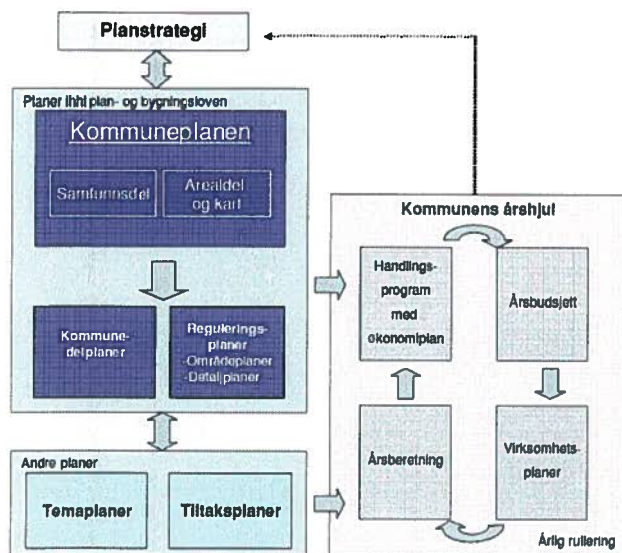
Planstrategi

Planer ihht plan- og bygningsloven

Kommuneplanen

Samfunnsdel

Arealdel og kart

Kommunedelplaner

Reguleringsplaner
-Områdeplaner
-Detaljplaner

Andre planer

Temaplaner

Tiltaksplaner

Kommunens årshjul

Handlingsprogram med økonomiplan

Årsbudsjett

Årsberetning

Virksomhetsplaner

Årlig rullering